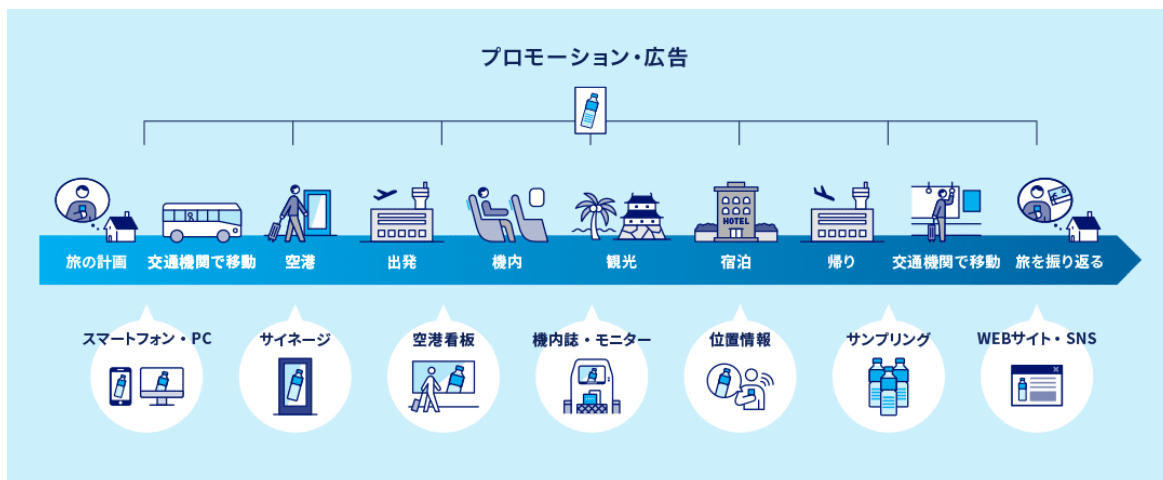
プロモーション・広告

旅の計画
交通機関で移動
空港
出発
機内
観光
宿泊
帰り
交通機関で移動
旅を振り返る

HOTEL

スマートフォン・PC
サイネージ
空港看板
機内誌・モニター
位置情報
サンプリング
WEBサイト・SNS